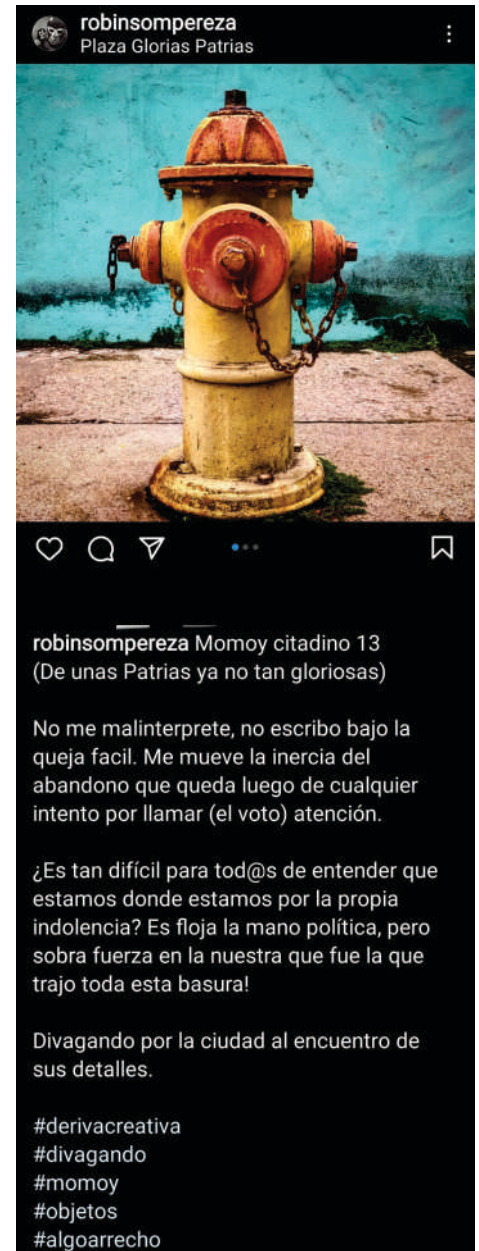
robinsompereza
Plaza Glorias Patrias

robinsompereza Momoy citadino 13
(De unas Patrias ya no tan gloriosas)

No me malinterprete, no escribo bajo la queja facil. Me mueve la inercia del abandono que queda luego de cualquier intento por llamar (el voto) atención.

¿Es tan difícil para tod@s de entender que estamos donde estamos por la propia indolencia? Es floja la mano política, pero sobra fuerza en la nuestra que fue la que trajo toda esta basura!

Divagando por la ciudad al encuentro de sus detalles.

#derivacreativa
#divagando
#momoy
#objetos
#algoarrecho